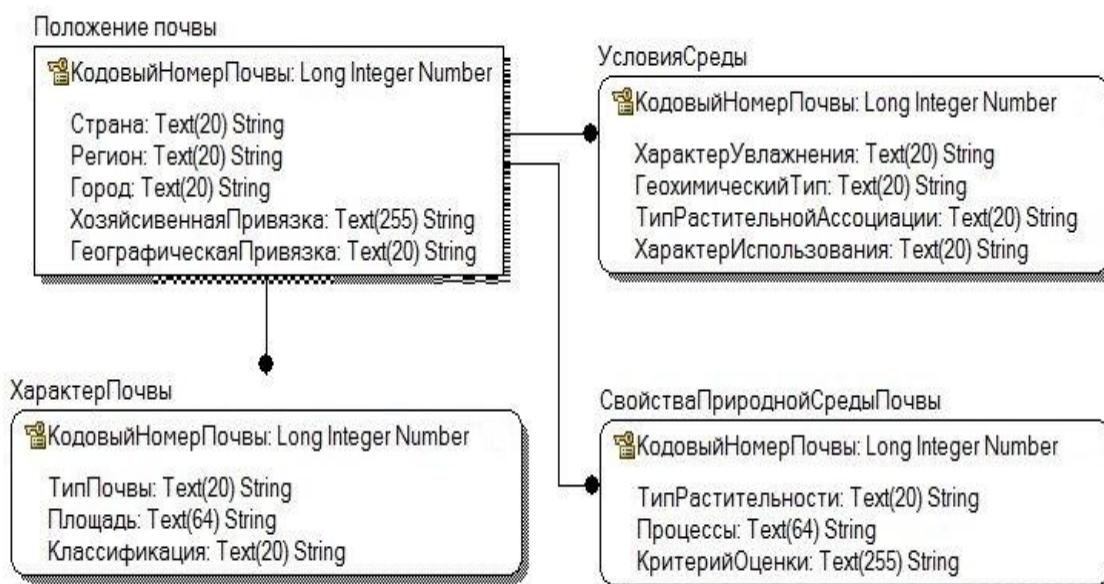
Положение почвы

КодовыйНомерПочвы: Long Integer Number

Страна: Text(20) String
Регион: Text(20) String
Город: Text(20) String
ХозяйсивеннаяПривязка: Text(255) String
ГеографическаяПривязка: Text(20) String

УсловияСреды

КодовыйНомерПочвы: Long Integer Number

ХарактерУвлажнения: Text(20) String
ГеохимическийТип: Text(20) String
ТипРастительнойАссоциации: Text(20) String
ХарактерИспользования: Text(20) String

ХарактерПочвы

КодовыйНомерПочвы: Long Integer Number

ТипПочвы: Text(20) String
Площадь: Text(64) String
Классификация: Text(20) String

СвойстваПриароднойСредыПочвы

КодовыйНомерПочвы: Long Integer Number

ТипРастительности: Text(20) String
Процессы: Text(64) String
КритерийОценки: Text(255) String